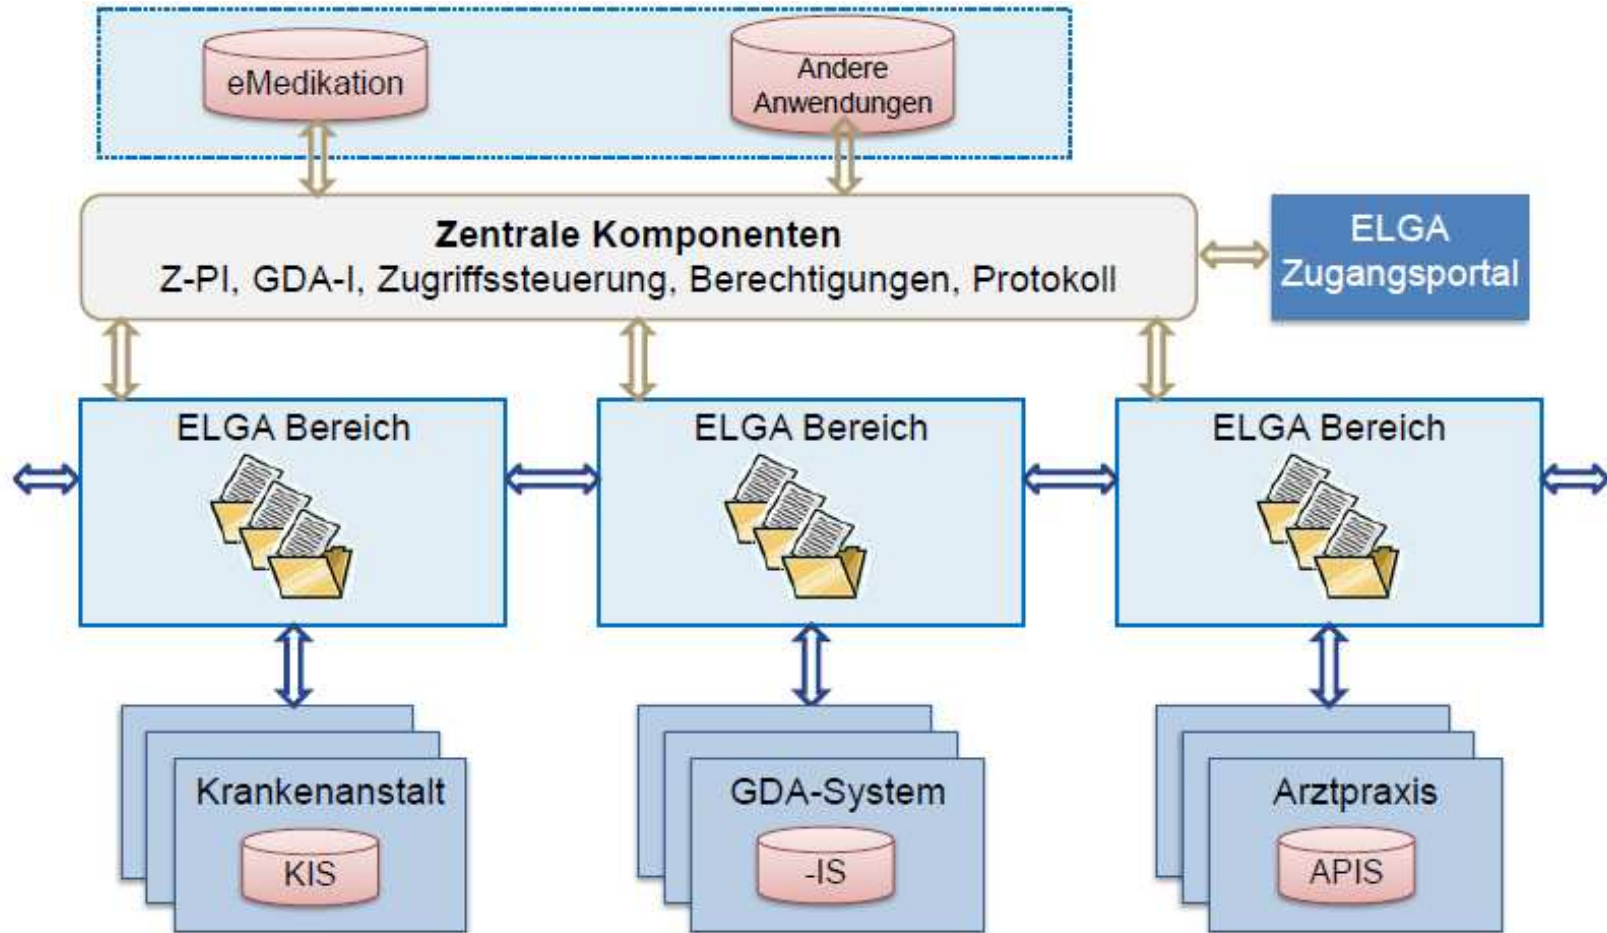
eMedikation

Andere Anwendungen

Zentrale Komponenten
Z-PI, GDA-I, Zugriffssteuerung, Berechtigungen, Protokoll

ELGA Zugangsportal

ELGA Bereich

ELGA Bereich

ELGA Bereich

Krankenanstalt
KIS

GDA-System
-IS

Arztpraxis
APIS